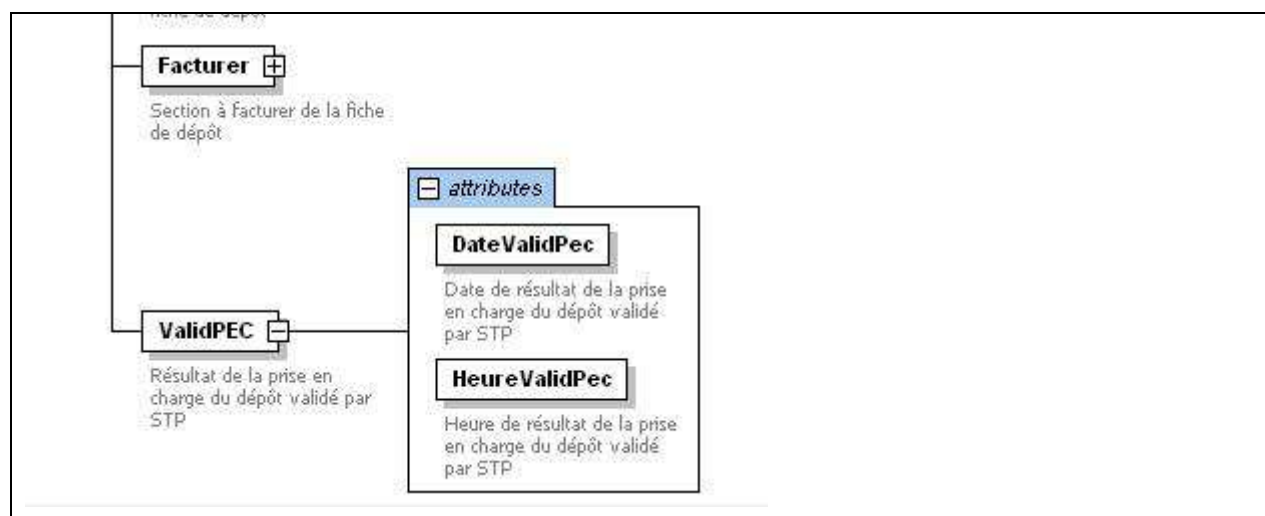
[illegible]

Facturer

Section à facturer de la fiche de dépôt

attributes

DateValidPec

Date de résultat de la prise en charge du dépôt validé par STP

ValidPEC

Résultat de la prise en charge du dépôt validé par STP

HeureValidPec

Heure de résultat de la prise en charge du dépôt validé par STP